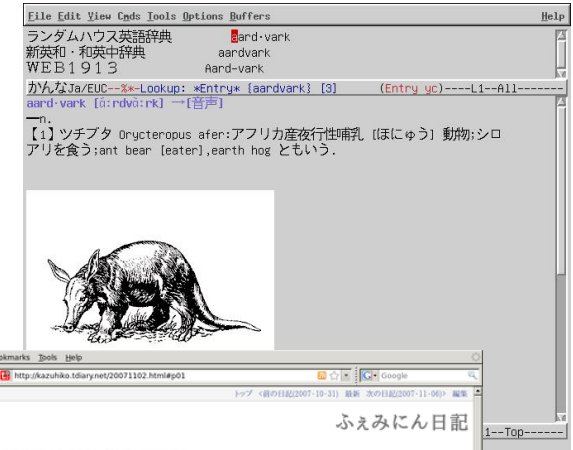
File Edit View Cmds Tools Options Buffers Help

ランダムハウス英語辞典 aard·vark
新英和・和英中辞典 aardvark
WEB1913 Aard-vark

かんなJa/EUC--%*-Lookup: *Entry* {aardvark} [3] (Entry yc)----L1--All------

aard·vark [ɑ́ːrdvɑ̀ːrk] →[音声]
━n.
【1】ツチブタ Orycteropus afer:アフリカ産夜行性哺乳 [ほにゅう] 動物;シロアリを食う;ant bear [eater],earth hog ともいう.

okmarks Tools Help

http://kazuhiko.tdiary.net/20071102.html#p01

Google

トップ 《前の日記(2007-10-31) 最新 次の日記(2007-11-06)》 編集

ふぇみにん日記

1--Top------